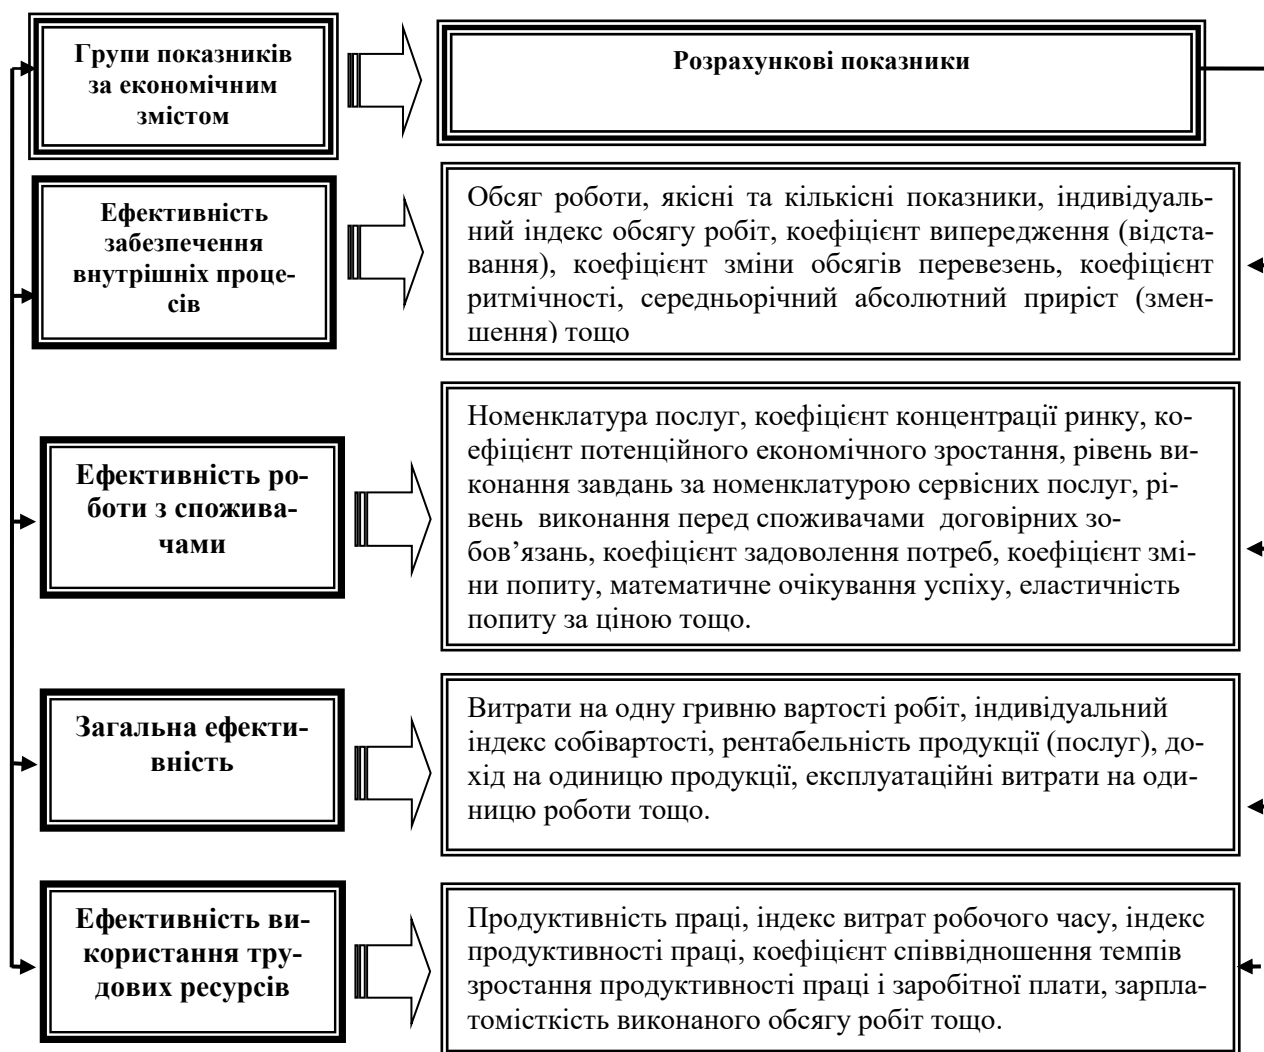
Групи показників за економічним змістом

Розрахункові показники

Ефективність забезпечення внутрішніх процесів

Обсяг роботи, якісні та кількісні показники, індивідуальний індекс обсягу робіт, коефіцієнт випередження (відставання), коефіцієнт зміни обсягів перевезень, коефіцієнт ритмічності, середньорічний абсолютний приріст (зменшення) тощо

Ефективність роботи з споживачами

Номенклатура послуг, коефіцієнт концентрації ринку, коефіцієнт потенційного економічного зростання, рівень виконання завдань за номенклатурою сервісних послуг, рівень виконання перед споживачами договірних зобов’язань, коефіцієнт задоволення потреб, коефіцієнт зміни попиту, математичне очікування успіху, еластичність попиту за ціною тощо.

Загальна ефективність

Витрати на одну гривню вартості робіт, індивідуальний індекс собівартості, рентабельність продукції (послуг), дохід на одиницю продукції, експлуатаційні витрати на одиницю роботи тощо.

Ефективність використання трудових ресурсів

Продуктивність праці, індекс витрат робочого часу, індекс продуктивності праці, коефіцієнт співвідношення темпів зростання продуктивності праці і заробітної плати, зарплатомісткість виконаного обсягу робіт тощо.